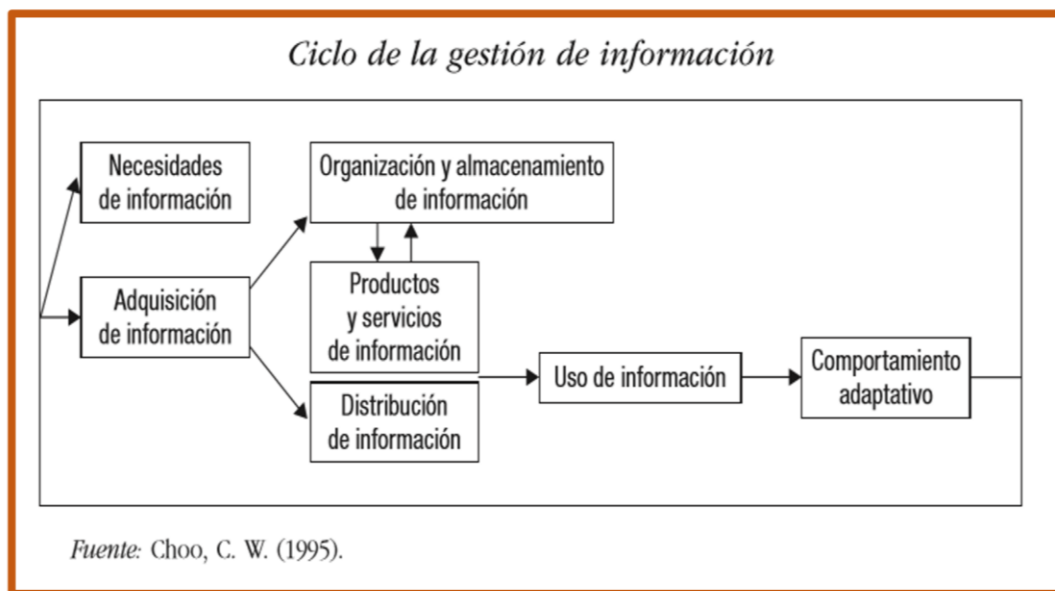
Ciclo de la gestión de información

Necesidades de información

Adquisición de información

Organización y almacenamiento de información

Productos y servicios de información

Distribución de información

Uso de información

Comportamiento adaptativo

Fuente: Choo, C. W. (1995).